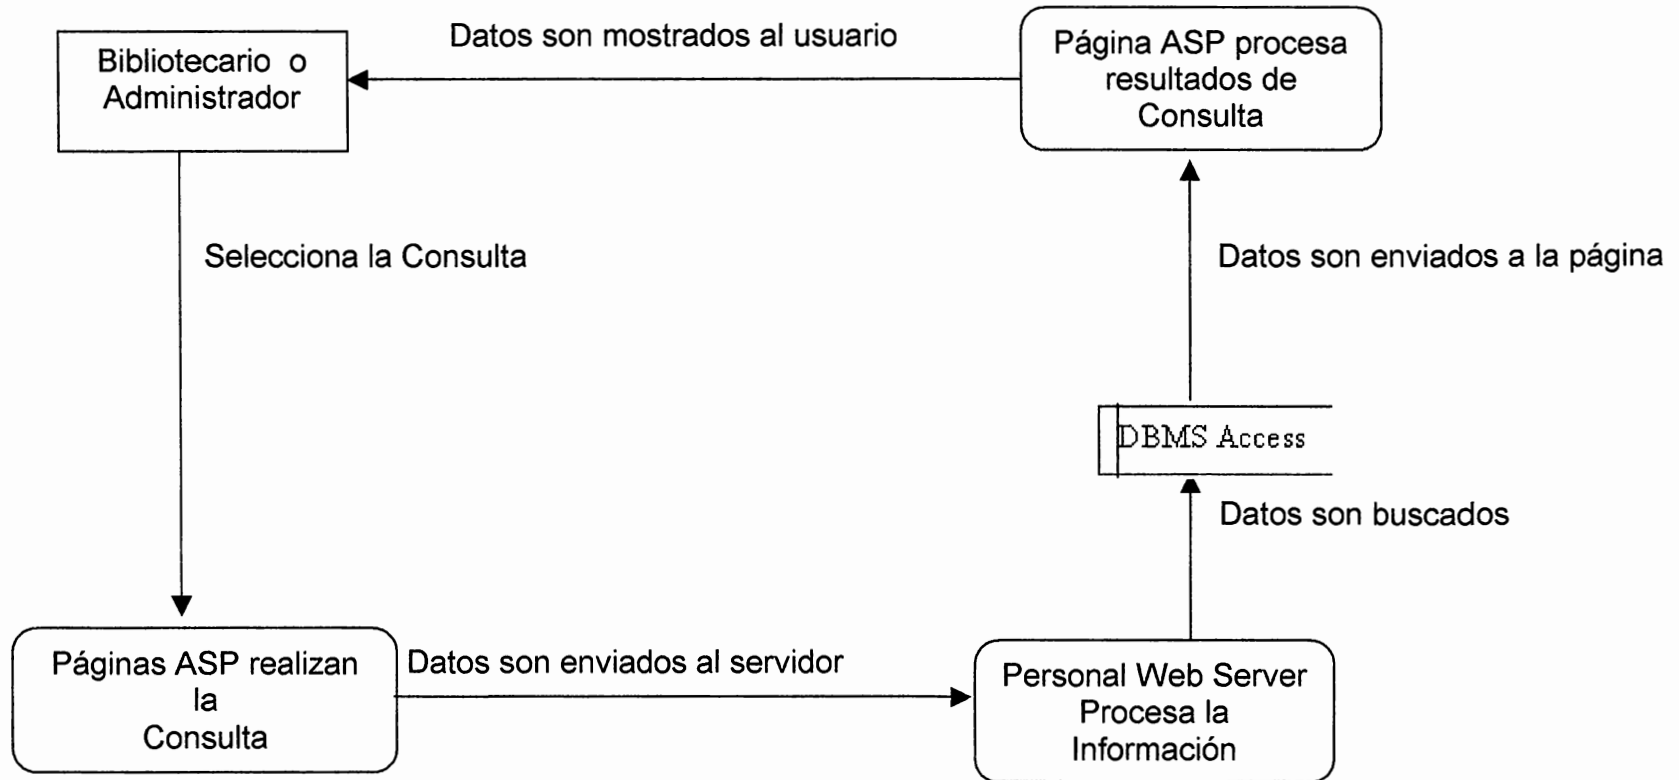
Bibliotecario o Administrador

Datos son mostrados al usuario

Página ASP procesa resultados de Consulta

Selecciona la Consulta

Datos son enviados a la página

DBMS Access

Datos son buscados

Páginas ASP realizan la Consulta

Datos son enviados al servidor

Personal Web Server Procesa la Información